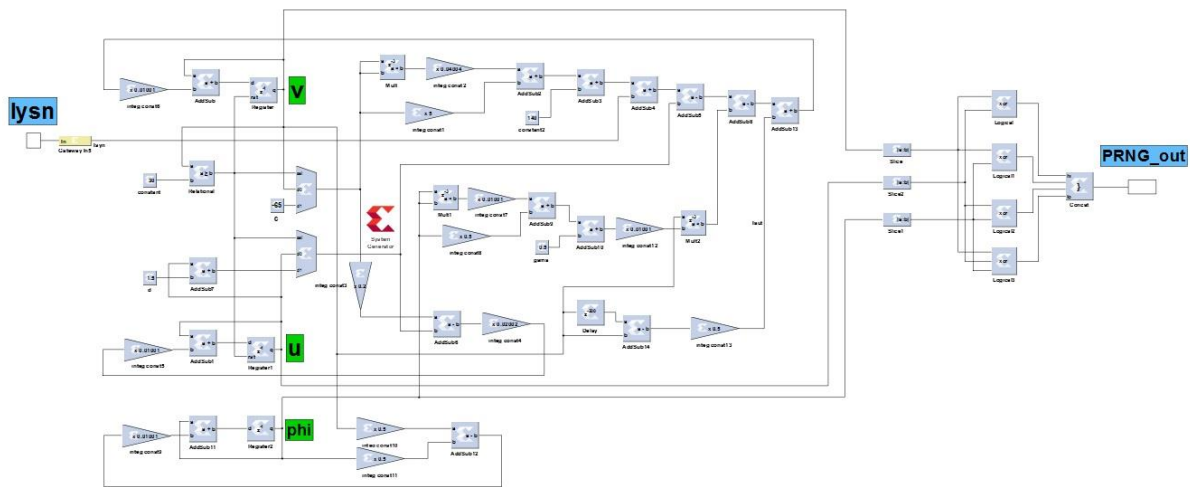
lysn

Gateway In5

lysn

x 0.01001

integ const6

AddSub

Register

v

30

constant

Relational

-65

c

1.5

d

AddSub7

x 0.01001

integ const5

AddSub1

Register1

u

x 0.01001

integ const9

AddSub11

Register2

phi

x 0.5

integ const10

x 0.5

integ const11

AddSub12

Mult

x 0.04004

integ const2

x 5

integ const1

AddSub2

AddSub3

140

constant2

AddSub4

AddSub5

AddSub8

AddSub13

System Generator

x 0.2

integ const3

Mult1

x 0.01001

integ const7

x 0.5

integ const8

AddSub9

0.5

gama

AddSub10

x 0.01001

integ const12

Mult2

Iext

AddSub6

x 0.02002

integ const4

Delay

AddSub14

x 0.5

integ const13

Slice

Slice2

Slice1

xor

Logical

xor

Logical1

xor

Logical2

xor

Logical3

Concat

PRNG_out